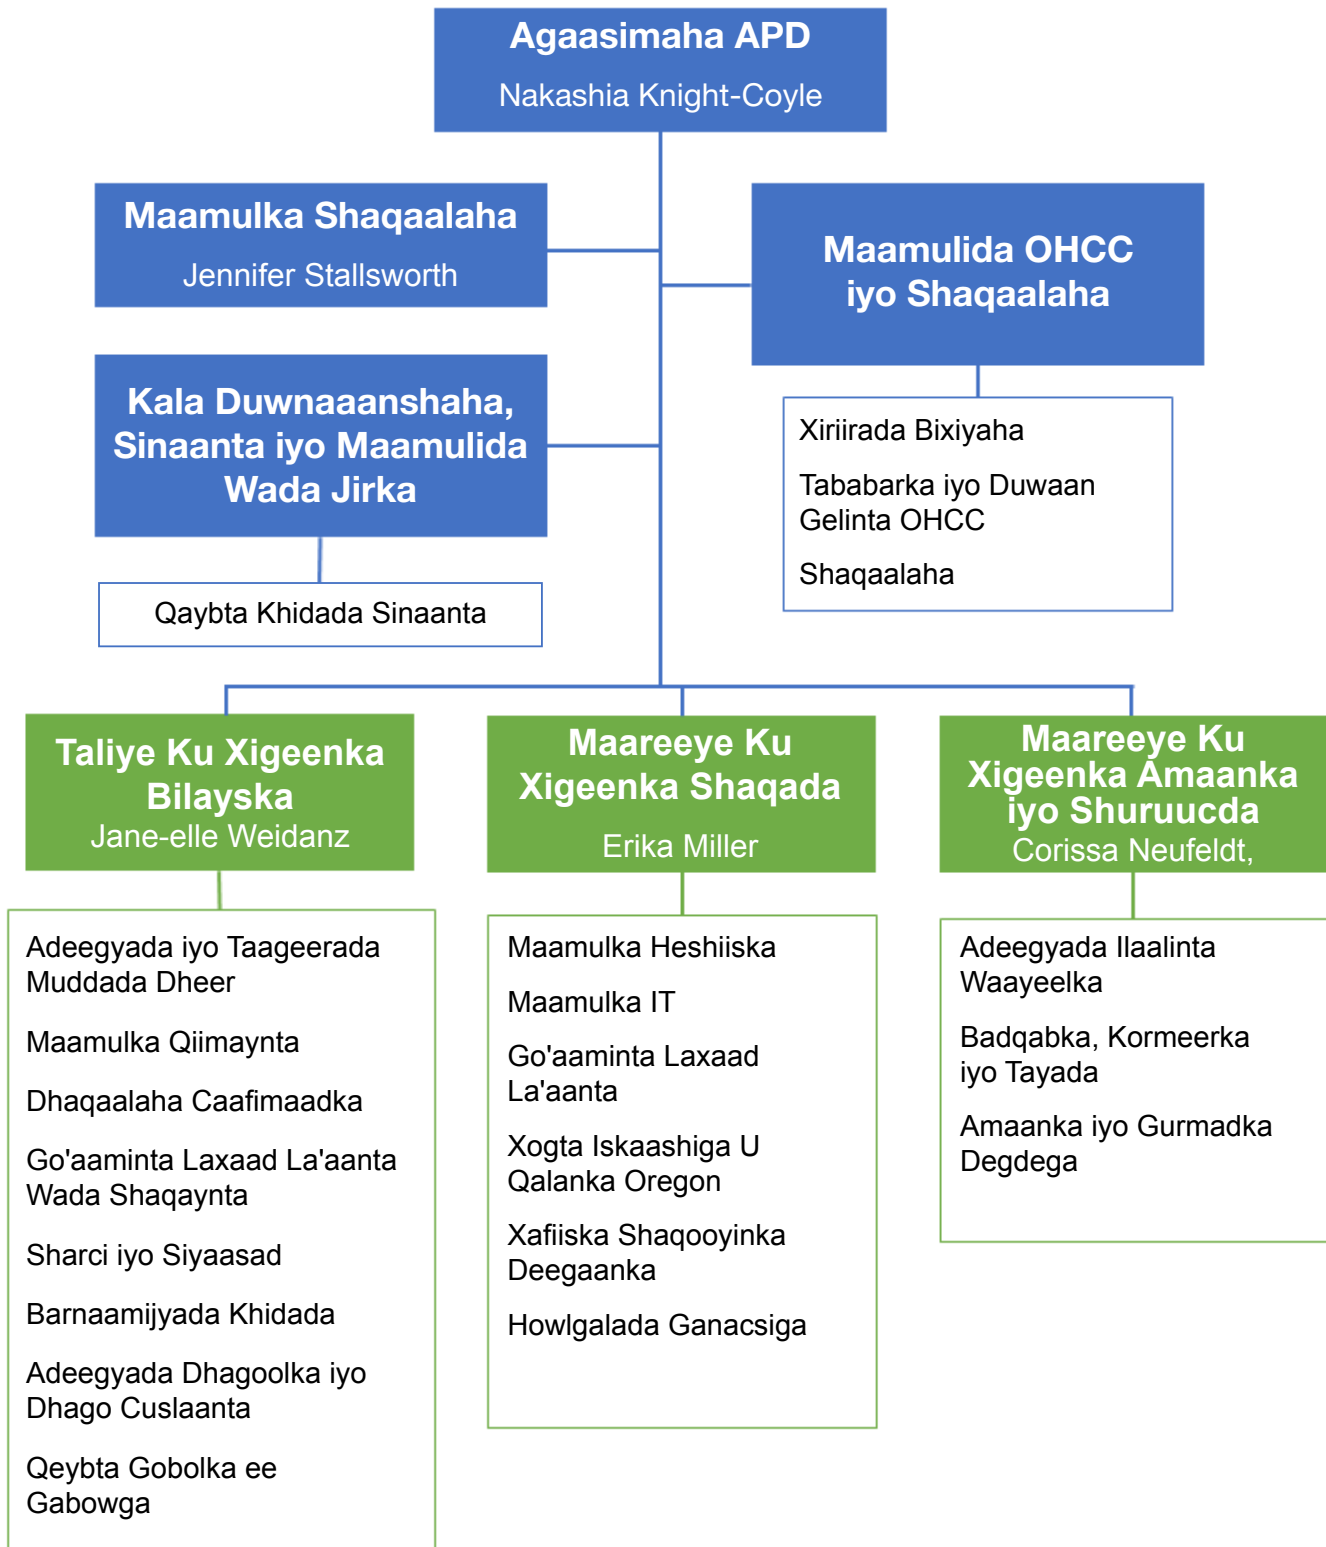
Agaasimaha APD
Nakashia Knight-Coyle

Maamulka Shaqaalaha
Jennifer Stallsworth

Maamulida OHCC iyo Shaqaalaha

Xiriirada Bixiyaha

Tababarka iyo Duwaan Gelinta OHCC

Shaqaalaha

Kala Duwnaaanshaha, Sinaanta iyo Maamulida Wada Jirka

Qaybta Khidada Sinaanta

Taliye Ku Xigeenka Bilayska
Jane-elle Weidanz

Adeegyada iyo Taageerada Muddada Dheer

Maamulka Qiimaynta

Dhaqaalaha Caafimaadka

Go'aaminta Laxaad La'aanta Wada Shaqaynta

Sharci iyo Siyaasad

Barnaamijyada Khidada

Adeegyada Dhagoolka iyo Dhago Cuslaanta

Qeybta Gobolka ee Gabowga

Maareeye Ku Xigeenka Shaqada
Erika Miller

Maamulka Heshiiska

Maamulka IT

Go'aaminta Laxaad La'aanta

Xogta Iskaashiga U Qalanka Oregon

Xafiiska Shaqooyinka Deegaanka

Howlgalada Ganacsiga

Maareeye Ku Xigeenka Amaanka iyo Shuruucda
Corissa Neufeldt,

Adeegyada Ilaalinta Waayeelka

Badqabka, Kormeerka iyo Tayada

Amaanka iyo Gurmadka Degdega